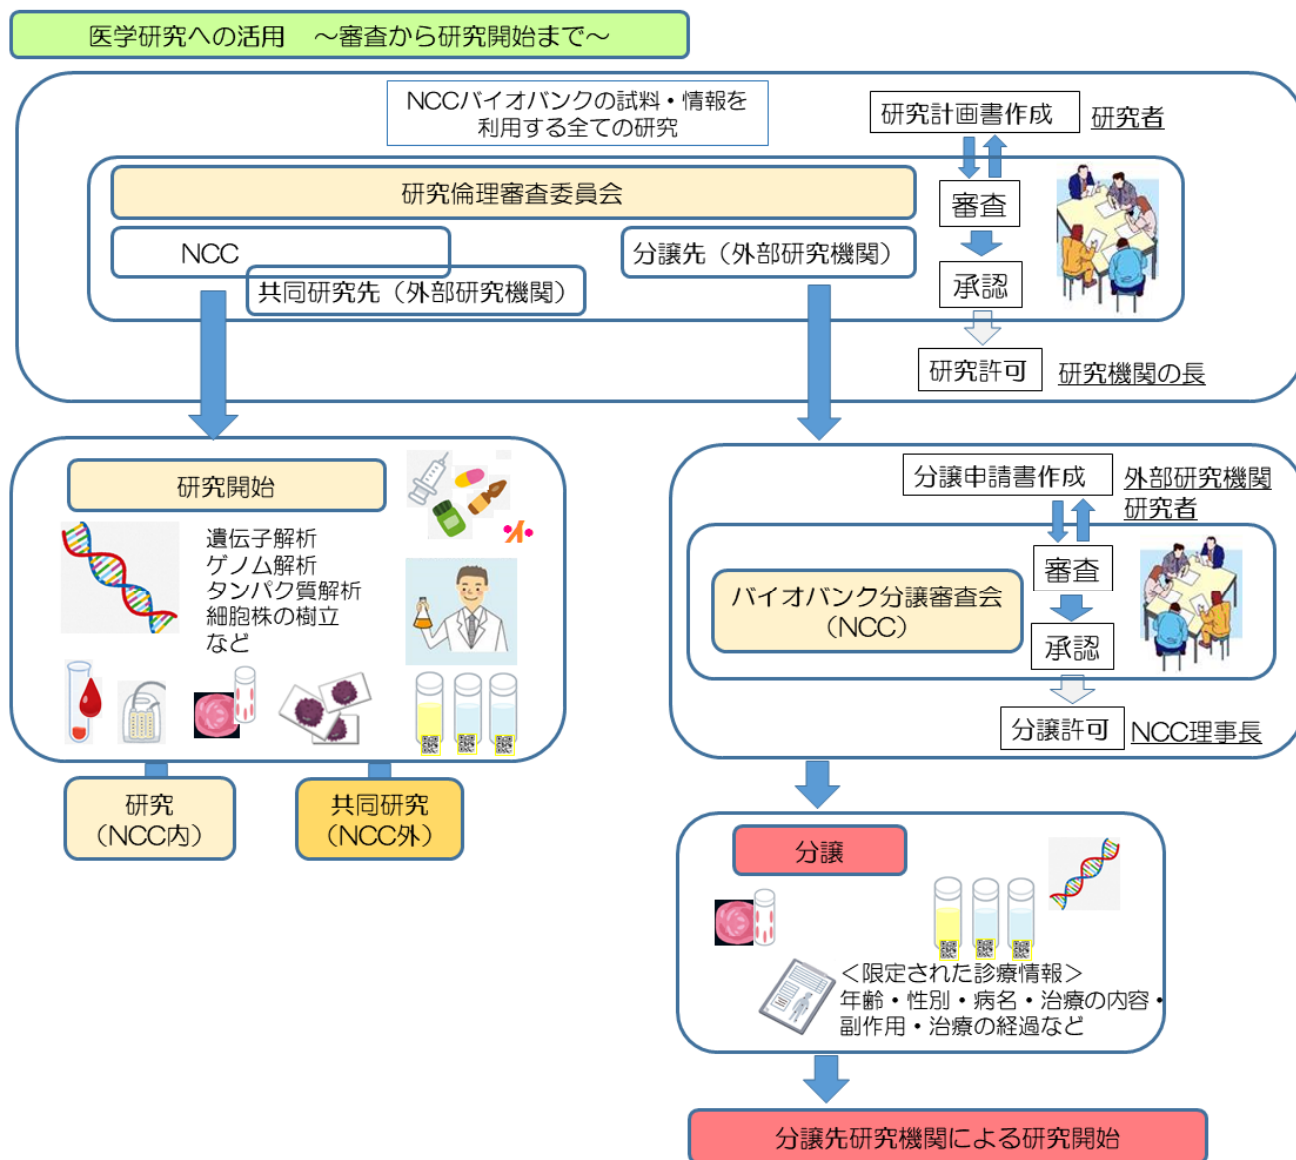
医学研究への活用　～審査から研究開始まで～

NCCバイオバンクの試料・情報を利用する全ての研究

研究計画書作成

研究者

研究倫理審査委員会

審査

NCC

分譲先（外部研究機関）

共同研究先（外部研究機関）

承認

研究許可

研究機関の長

研究開始

遺伝子解析
ゲノム解析
タンパク質解析
細胞株の樹立
など

分譲申請書作成

外部研究機関
研究者

審査

バイオバンク分譲審査会
（NCC）

承認

分譲許可

NCC理事長

研究
（NCC内）

共同研究
（NCC外）

分譲

＜限定された診療情報＞
年齢・性別・病名・治療の内容・副作用・治療の経過など

分譲先研究機関による研究開始